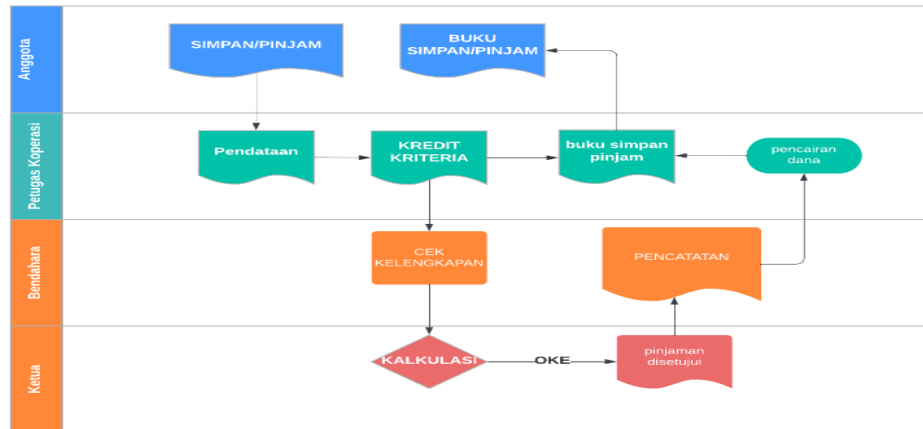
Anggota

SIMPAN/PINJAM

BUKU SIMPAN/PINJAM

Petugas Koperasi

Pendataan

KREDIT KRITERIA

buku simpan pinjam

pencairan dana

Bendahara

CEK KELENGKAPAN

PENCATATAN

Ketua

KALKULASI

OKE

pinjaman disetujui